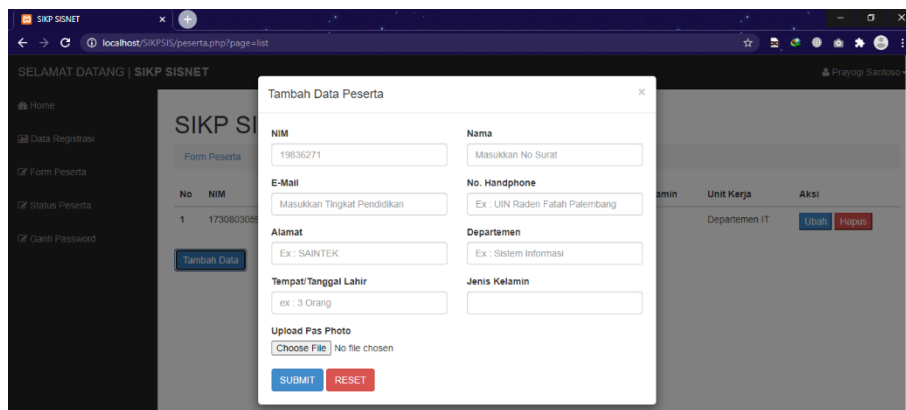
SIKP SISNET ×

localhost/SIKPSIS/peserta.php?page=list

SELAMAT DATANG | SIKP SISNET

Prayogi Santoso

Home

Data Registrasi

Form Peserta

Status Peserta

Ganti Password

SIKP SI

Form Peserta

| No | NIM | | amin | Unit Kerja | Aksi |
|---|---|---|---|---|---|
| 1 | 1730803059 | | | Departemen IT | Ubah Hapus |

Tambah Data

Tambah Data Peserta ×

NIM
19836271

Nama
Masukkan No Surat

E-Mail
Masukkan Tingkat Pendidikan

No. Handphone
Ex : UIN Raden Fatah Palembang

Alamat
Ex : SAINTEK

Departemen
Ex : Sistem Informasi

Tempat/Tanggal Lahir
ex : 3 Orang

Jenis Kelamin

Upload Pas Photo
Choose File No file chosen

SUBMIT RESET